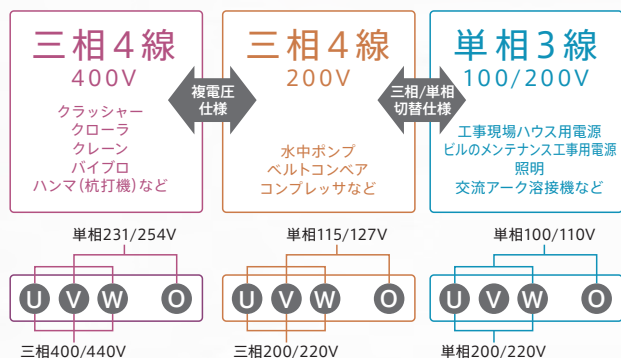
三相４線
400V

クラッシャー
クローラ
クレーン
バイブロ
ハンマ(杭打機)など

複電圧
仕様

三相４線
200V

水中ポンプ
ベルトコンベア
コンプレッサなど

三相/単相
切替仕様

単相３線
100/200V

工事現場ハウス用電源
ビルのメンテナンス工事用電源
照明
交流アーク溶接機など

単相231/254V

U V W O

三相400/440V

単相115/127V

U V W O

三相200/220V

単相100/110V

U V W O

単相200/220V